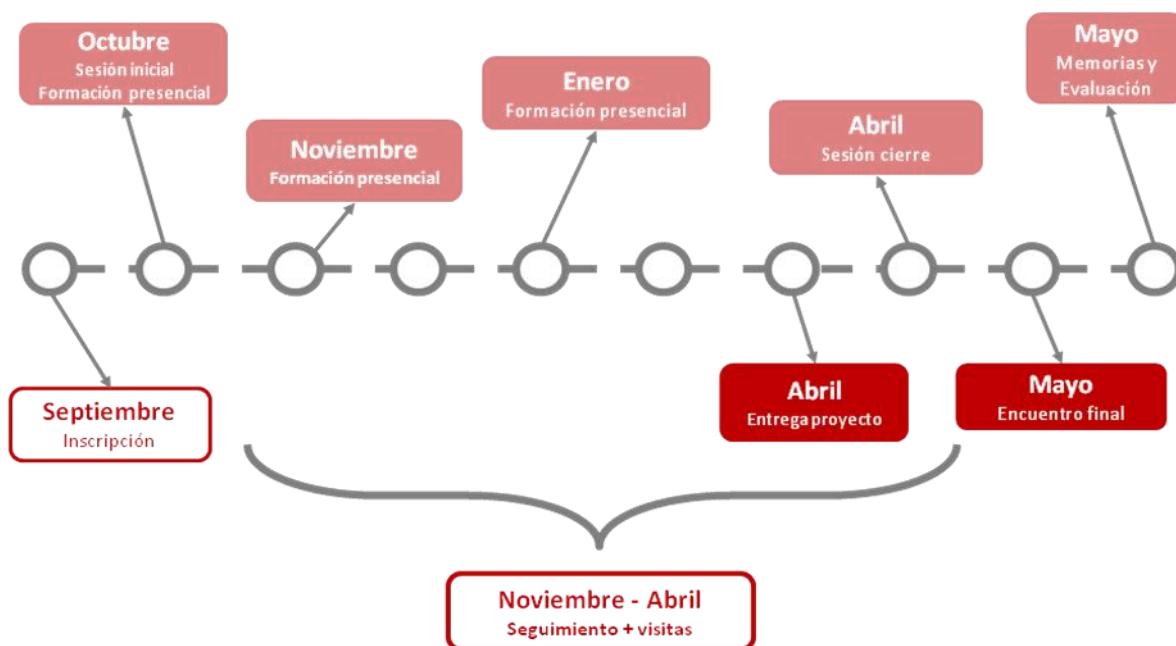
Octubre
Sesión inicial
Formación presencial

Noviembre
Formación presencial

Enero
Formación presencial

Abril
Sesión cierre

Mayo
Memorias y
Evaluación

Septiembre
Inscripción

Abril
Entrega proyecto

Mayo
Encuentro final

Noviembre - Abril
Seguimiento + visitas